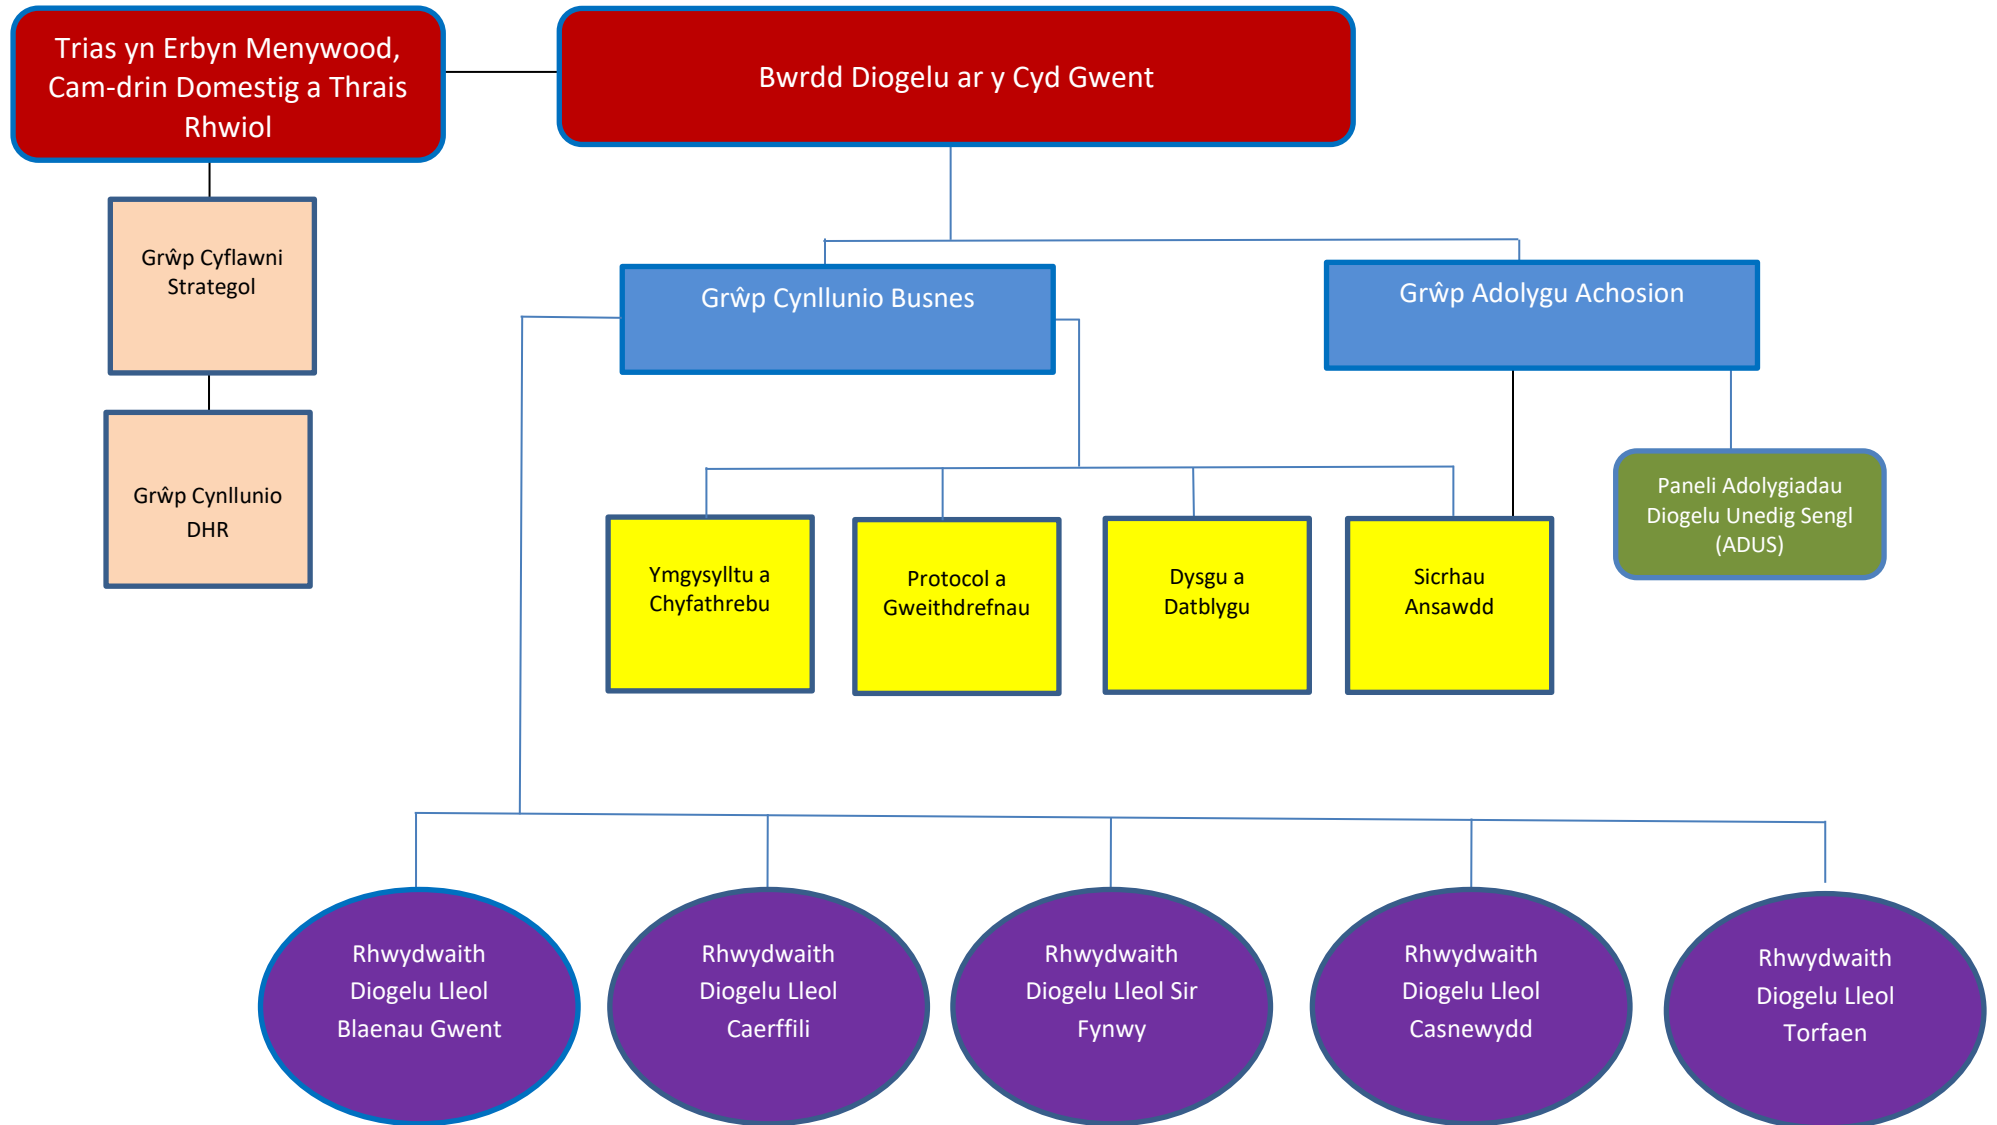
Trias yn Erbyn Menywood, Cam-drin Domestig a Thrais Rhwiol

Bwrdd Diogelu ar y Cyd Gwent

Grŵp Cyflawni Strategol

Grŵp Cynllunio DHR

Grŵp Cynllunio Busnes

Grŵp Adolygu Achosion

Ymgysylltu a Chyfathrebu

Protocol a Gweithdrefnau

Dysgu a Datblygu

Sicrhau Ansawdd

Paneli Adolygiadau Diogelu Unedig Sengl (ADUS)

Rhwydwaith Diogelu Lleol Blaenau Gwent

Rhwydwaith Diogelu Lleol Caerffili

Rhwydwaith Diogelu Lleol Sir Fynwy

Rhwydwaith Diogelu Lleol Casnewydd

Rhwydwaith Diogelu Lleol Torfaen